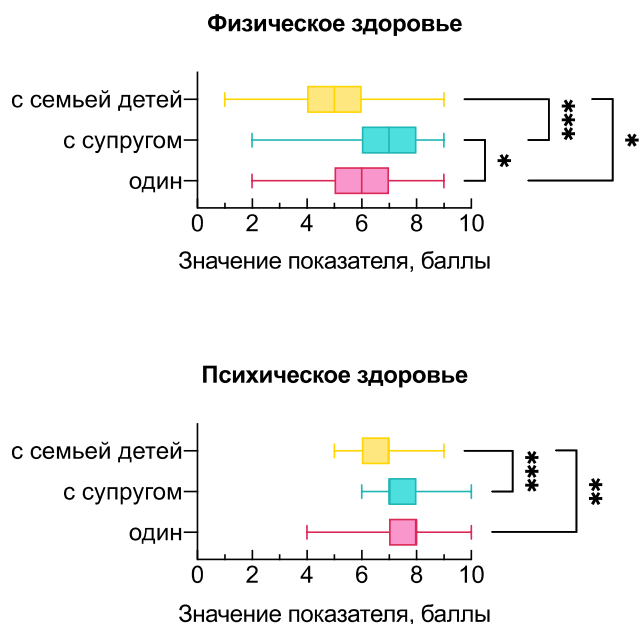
Физическое здоровье

с семьей детей
с супругом
один

***
*
*

0 2 4 6 8 10

Значение показателя, баллы

Психическое здоровье

с семьей детей
с супругом
один

***
**

0 2 4 6 8 10

Значение показателя, баллы